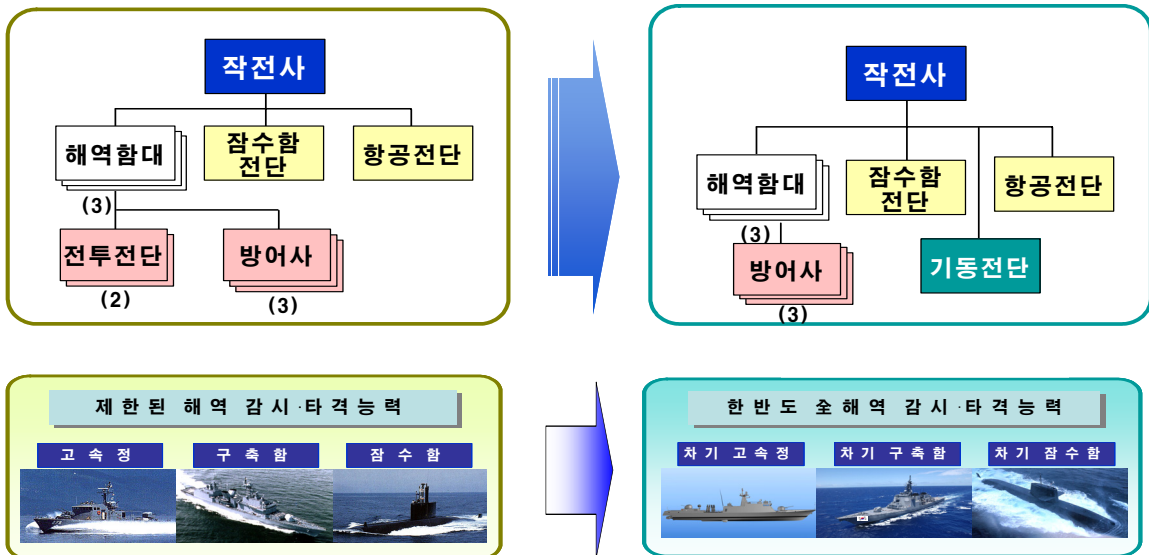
작전사

해역함대
(3)

잠수함 전단

항공전단

전투전단
(2)

방어사
(3)

작전사

해역함대
(3)

잠수함 전단

항공전단

방어사
(3)

기동전단

제한된 해역 감시·타격능력

고속정

구축함

잠수함

한반도 全해역 감시·타격능력

차기 고속정

차기 구축함

차기 잠수함